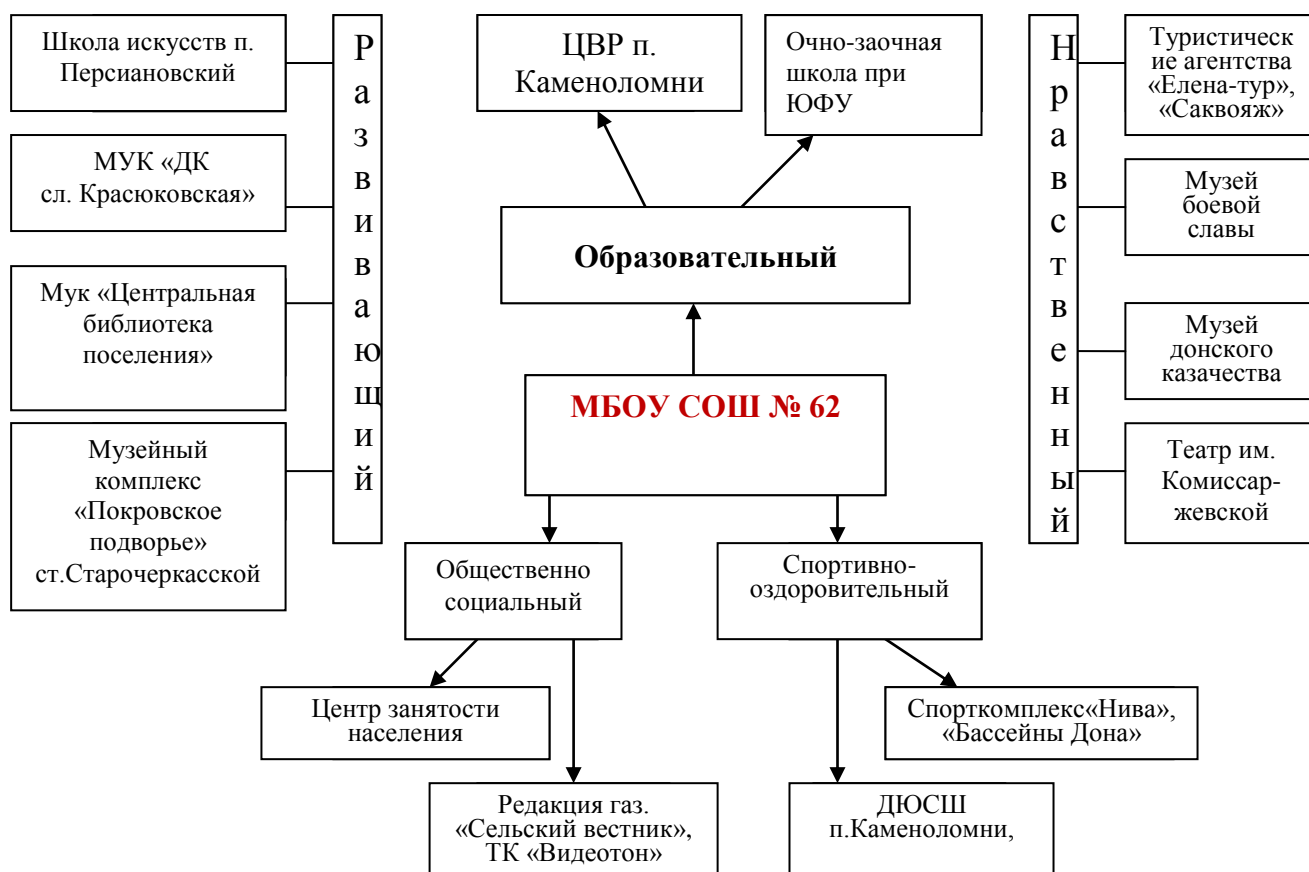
Школа искусств п. Персиановский

МУК «ДК сл. Красюковская»

Мук «Центральная библиотека поселения»

Музейный комплекс «Покровское подворье» ст.Старочеркасской

Р а з в и в а ю щ и й

ЦВР п. Каменоломни

Очно-заочная школа при ЮФУ

Образовательный

МБОУ СОШ № 62

Н р а в с т в е н н ы й

Туристические агентства «Елена-тур», «Саквояж»

Музей боевой славы

Музей донского казачества

Театр им. Комиссаржевской

Общественно социальный

Спортивно-оздоровительный

Центр занятости населения

Спорткомплекс«Нива», «Бассейны Дона»

Редакция газ. «Сельский вестник», ТК «Видеотон»

ДЮСШ п.Каменоломни,